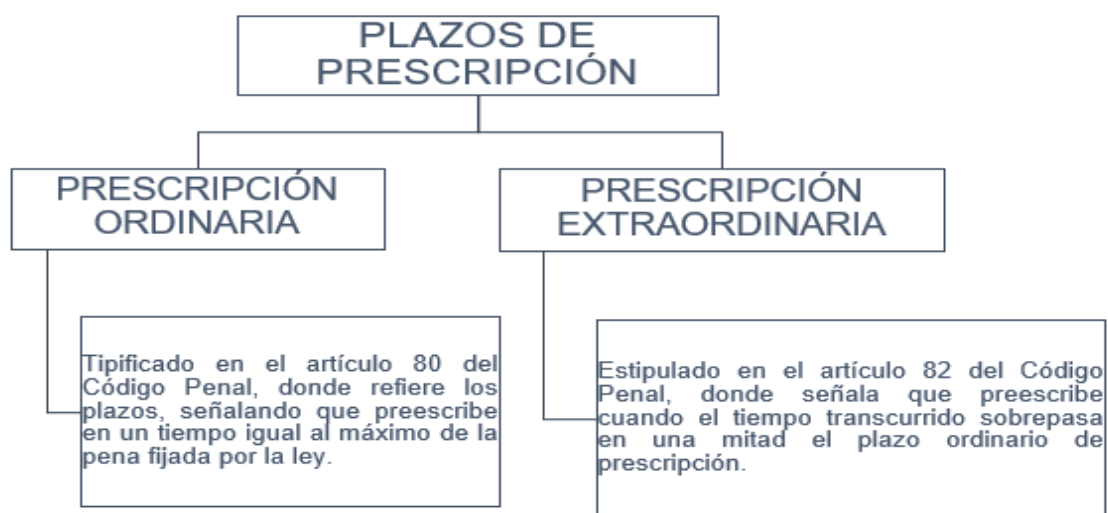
PLAZOS DE PRESCRIPCIÓN

PRESCRIPCIÓN ORDINARIA

PRESCRIPCIÓN EXTRAORDINARIA

Tipificado en el artículo 80 del Código Penal, donde refiere los plazos, señalando que preescribe en un tiempo igual al máximo de la pena fijada por la ley.

Estipulado en el artículo 82 del Código Penal, donde señala que preescribe cuando el tiempo transcurrido sobrepasa en una mitad el plazo ordinario de prescripción.